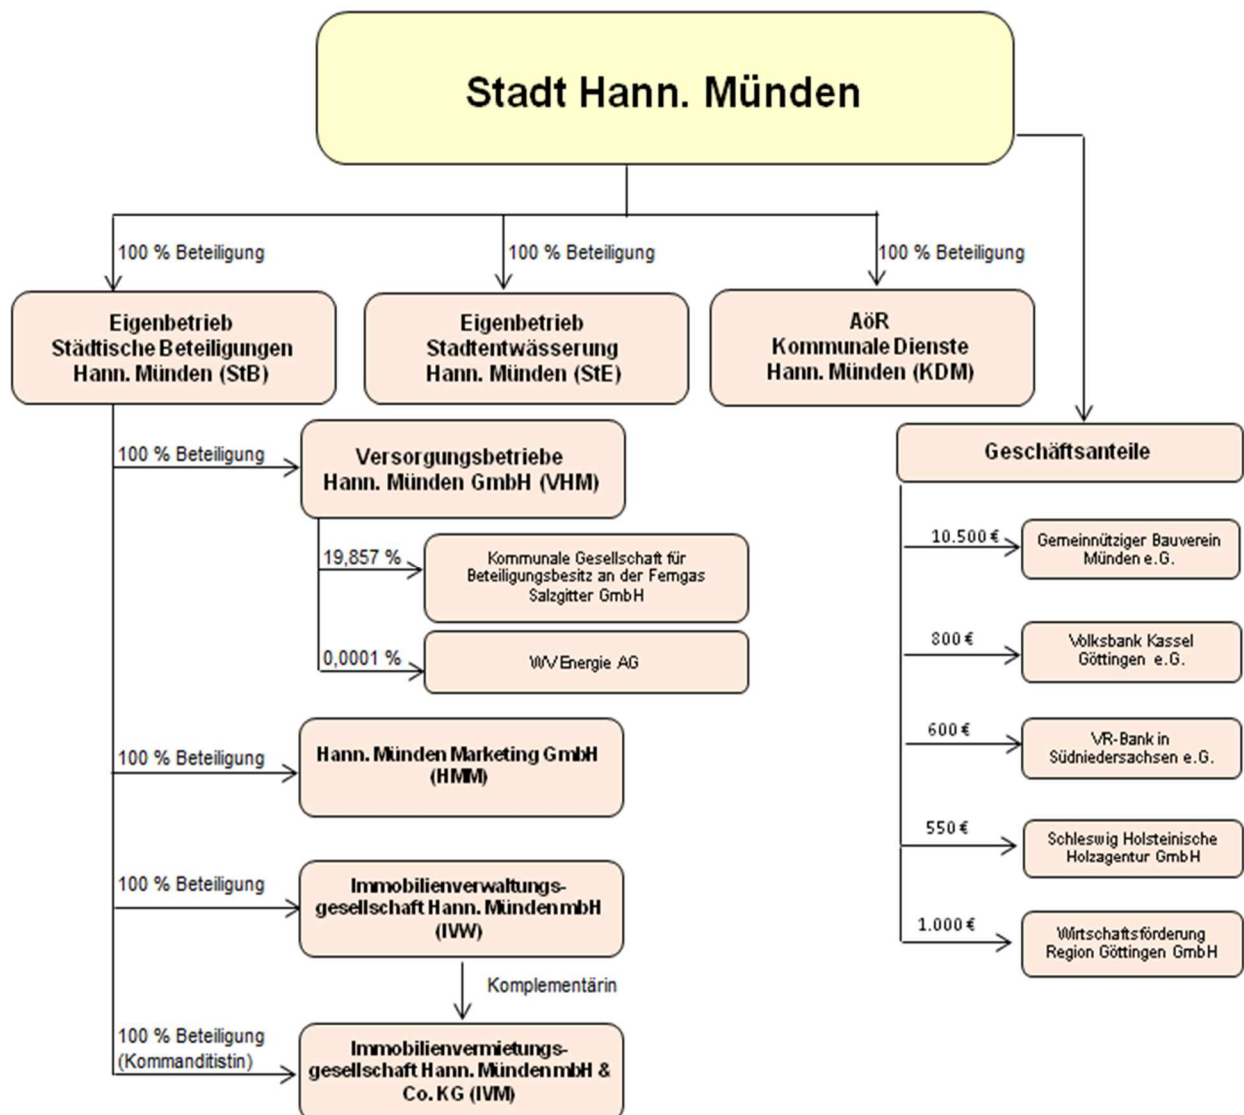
Stadt Hann. Münden

100 % Beteiligung

100 % Beteiligung

100 % Beteiligung

Eigenbetrieb Städtische Beteiligungen Hann. Münden (StB)

Eigenbetrieb Stadtentwässerung Hann. Münden (StE)

AöR Kommunale Dienste Hann. Münden (KDM)

100 % Beteiligung

Versorgungsbetriebe Hann. Münden GmbH (VHM)

19,857 %

Kommunale Gesellschaft für Beteiligungsbesitz an der Ferngas Salzgitter GmbH

0,0001 %

WV Energie AG

100 % Beteiligung

Hann. Münden Marketing GmbH (HMM)

100 % Beteiligung

Immobilienverwaltungsgesellschaft Hann. Münden mbH (IVW)

Komplementärin

100 % Beteiligung (Kommanditistin)

Immobilienvermietungsgesellschaft Hann. Münden mbH & Co. KG (IVM)

Geschäftsanteile

10.500 €

Gemeinnütziger Bauverein Münden e.G.

800 €

Volksbank Kassel Göttingen e.G.

600 €

VR-Bank in Südniedersachsen e.G.

550 €

Schleswig Holsteinische Holzagentur GmbH

1.000 €

Wirtschaftsförderung Region Göttingen GmbH